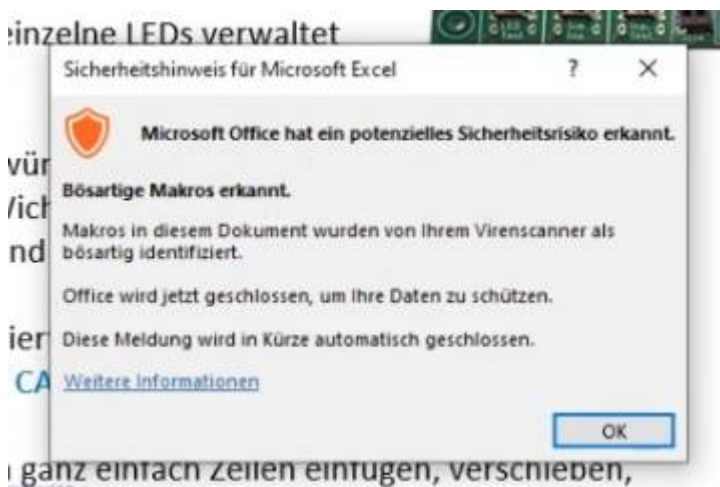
inzelne LEDs verwaltet

Sicherheitshinweis für Microsoft Excel ? ×

Microsoft Office hat ein potenzielles Sicherheitsrisiko erkannt.

Bösartige Makros erkannt.

Makros in diesem Dokument wurden von Ihrem Virenscanner als bösartig identifiziert.

Office wird jetzt geschlossen, um Ihre Daten zu schützen.

Diese Meldung wird in Kürze automatisch geschlossen.

Weitere Informationen

OK

vür
Vich
nd
ier
CA

ganz einfach Zeilen einfügen, verschieben,